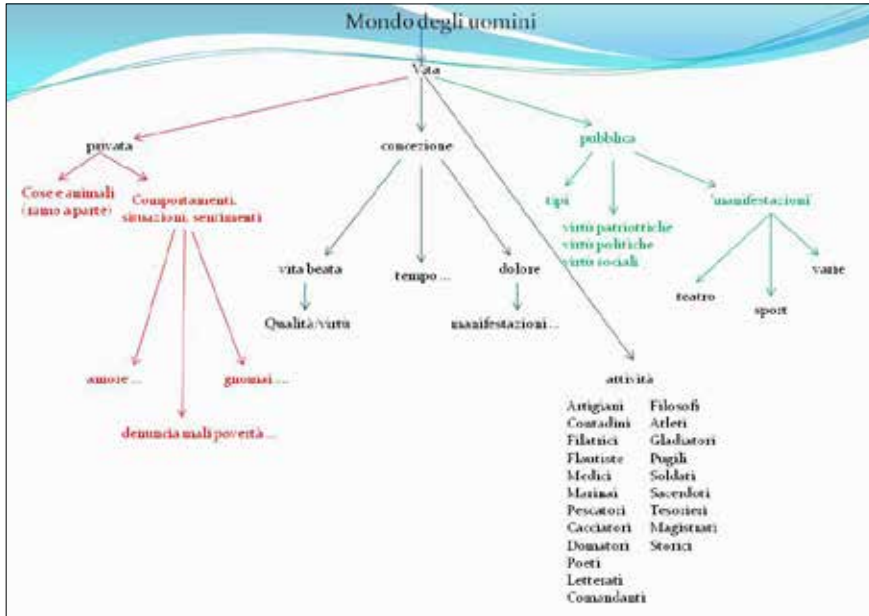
Mondo degli uomini

Vita

privata

Cose e animali (ramo a parte)

Comportamenti, situazioni, sentimenti

amore ...

giornata ...

denuncia mali povertà ...

concezione

vita beata

Qualità/virtù

tempo ...

dolore

manifestazioni ...

pubblica

tipi

virtù patriottiche
virtù politiche
virtù sociali

manifestazioni

teatro

sport

varie

attività

Artigiani
Contadini
Filatrici
Flautiste
Medici
Marinai
Pescatori
Cacciatori
Domatori
Poeti
Letterati
Comandanti

Filosofi
Atleti
Gladiatori
Pugili
Soldati
Sacerdoti
Tesorieri
Magistrati
Storici